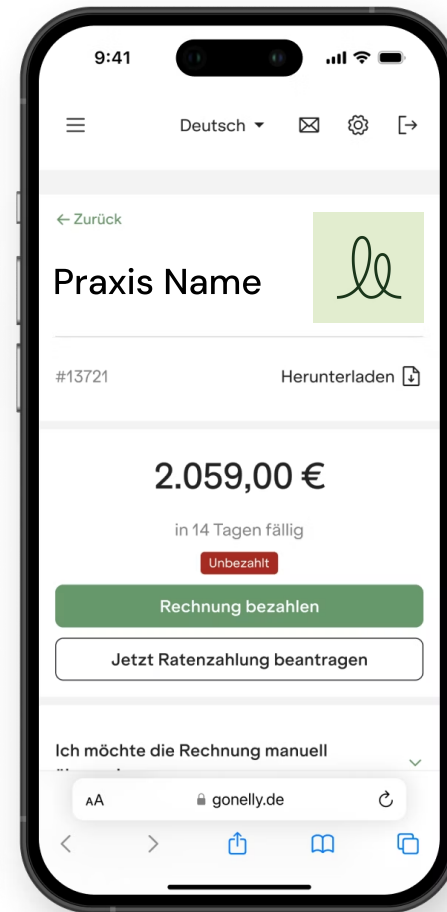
9:41

Deutsch

← Zurück

Praxis Name

#13721

Herunterladen

2.059,00 €

in 14 Tagen fällig

Unbezahlt

Rechnung bezahlen

Jetzt Ratenzahlung beantragen

Ich möchte die Rechnung manuell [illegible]

AA gonelly.de